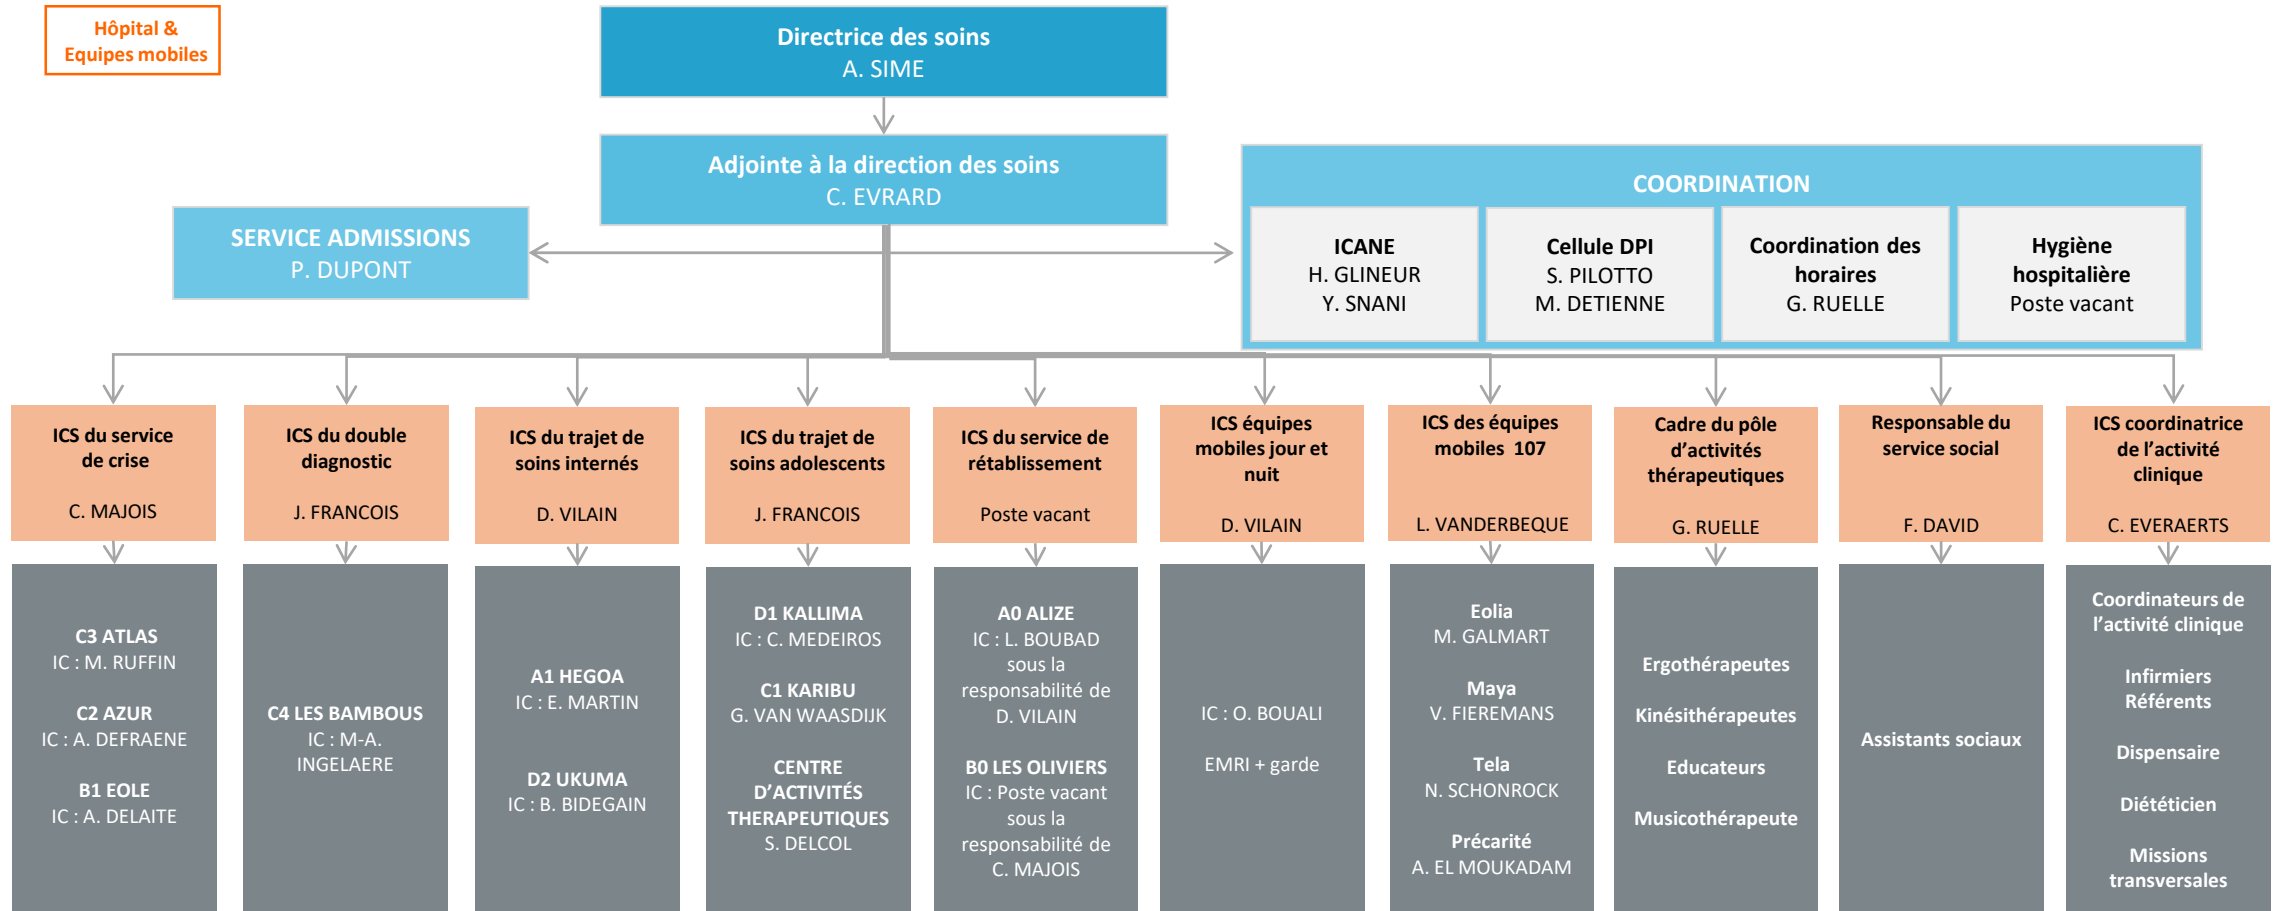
Hôpital & Equipes mobiles

Directrice des soins
A. SIME

Adjointe à la direction des soins
C. EVRARD

SERVICE ADMISSIONS
P. DUPONT

COORDINATION

ICANE
H. GLINEUR
Y. SNANI

Cellule DPI
S. PILOTTO
M. DETIENNE

Coordination des horaires
G. RUELLE

Hygiène hospitalière
Poste vacant

ICS du service de crise
C. MAJOIS

ICS du double diagnostic
J. FRANCOIS

ICS du trajet de soins internés
D. VILAIN

ICS du trajet de soins adolescents
J. FRANCOIS

ICS du service de rétablissement
Poste vacant

ICS équipes mobiles jour et nuit
D. VILAIN

ICS des équipes mobiles 107
L. VANDERBEQUE

Cadre du pôle d'activités thérapeutiques
G. RUELLE

Responsable du service social
F. DAVID

ICS coordinatrice de l'activité clinique
C. EVERAERTS

C3 ATLAS
IC : M. RUFFIN

C2 AZUR
IC : A. DEFRAENE

B1 EOLE
IC : A. DELAITE

C4 LES BAMBOUS
IC : M-A. INGELAERE

A1 HEGOA
IC : E. MARTIN

D2 UKUMA
IC : B. BIDEGAIN

D1 KALLIMA
IC : C. MEDEIROS

C1 KARIBU
G. VAN WAASDIJK

CENTRE D'ACTIVITÉS THERAPEUTIQUES
S. DELCOL

A0 ALIZE
IC : L. BOUBAD sous la responsabilité de D. VILAIN

B0 LES OLIVIERS
IC : Poste vacant sous la responsabilité de C. MAJOIS

IC : O. BOUALI

EMRI + garde

Eolia
M. GALMART

Maya
V. FIEREMANS

Tela
N. SCHONROCK

Précarité
A. EL MOUKADAM

Ergothérapeutes

Kinésithérapeutes

Educateurs

Musicothérapeute

Assistants sociaux

Coordinateurs de l'activité clinique

Infirmiers Référents

Dispensaire

Diététicien

Missions transversales